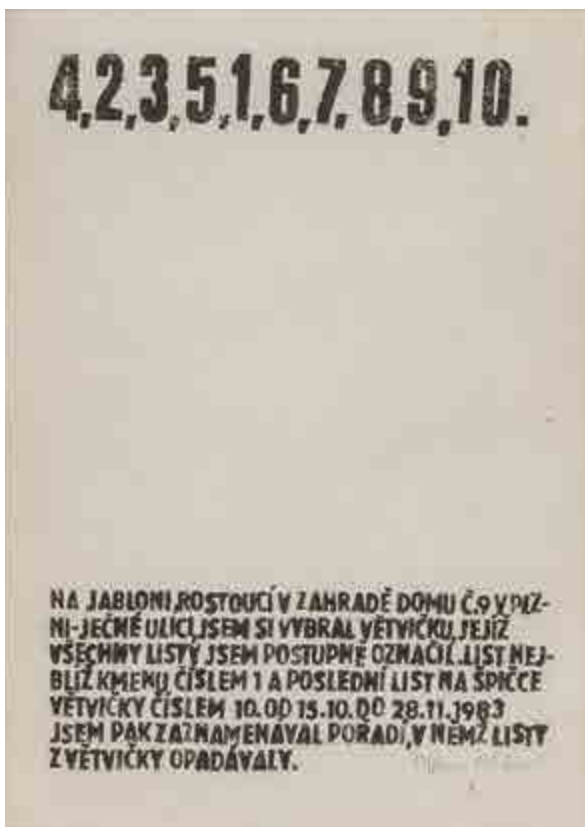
4,2,3,5,1,6,7,8,9,10.

NA JABLONI,ROSTOUCÍ V ZAHRADĚ DOMU Č.9 V PIZNIJEČNÉ ULICI,JSEM SI VYBRAL VĚTVIČKU,JEJÍŽ VŠECHNY LISTY JSEM POSTUPNĚ OZNAČIL.LIST NEJBLÍŽ KMENU ČÍSLEM 1 A POSLEDNÍ LIST NA ŠPIČCE VĚTVIČKY ČÍSLEM 10.OD 15.10.DO 28.11.1983 JSEM PAK ZAZNAMENÁVAL POŘADÍ,V NĚMŽ LISTY Z VĚTVIČKY OPADÁVALY.